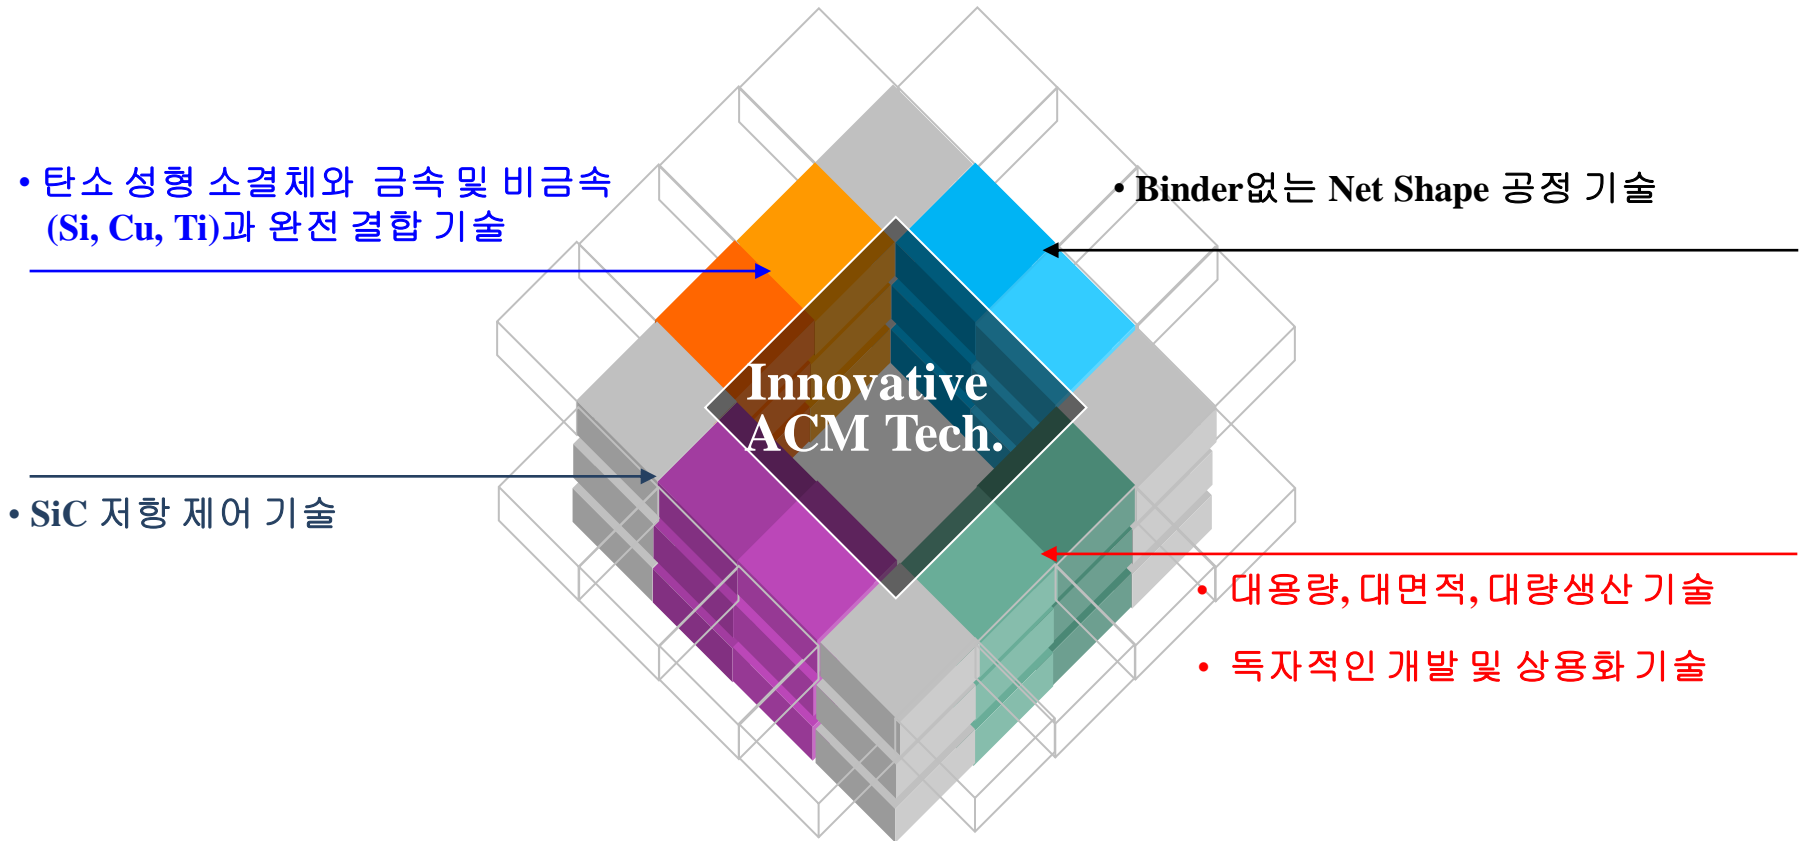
• 탄소 성형 소결체와 금속 및 비금속 (Si, Cu, Ti)과 완전 결합 기술

• Binder없는 Net Shape 공정 기술

Innovative ACM Tech.

• SiC 저항 제어 기술

• 대용량, 대면적, 대량생산 기술

• 독자적인 개발 및 상용화 기술